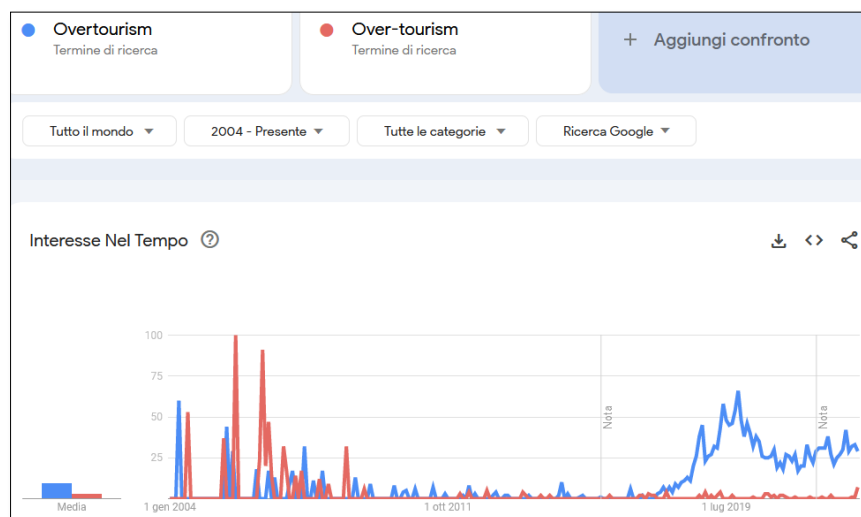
Overtourism
Termine di ricerca

Over-tourism
Termine di ricerca

+ Aggiungi confronto

Tutto il mondo
2004 - Presente
Tutte le categorie
Ricerca Google

Interesse Nel Tempo

100
75
50
25

Nota
Nota

Media
1 gen 2004
1 ott 2011
1 lug 2019